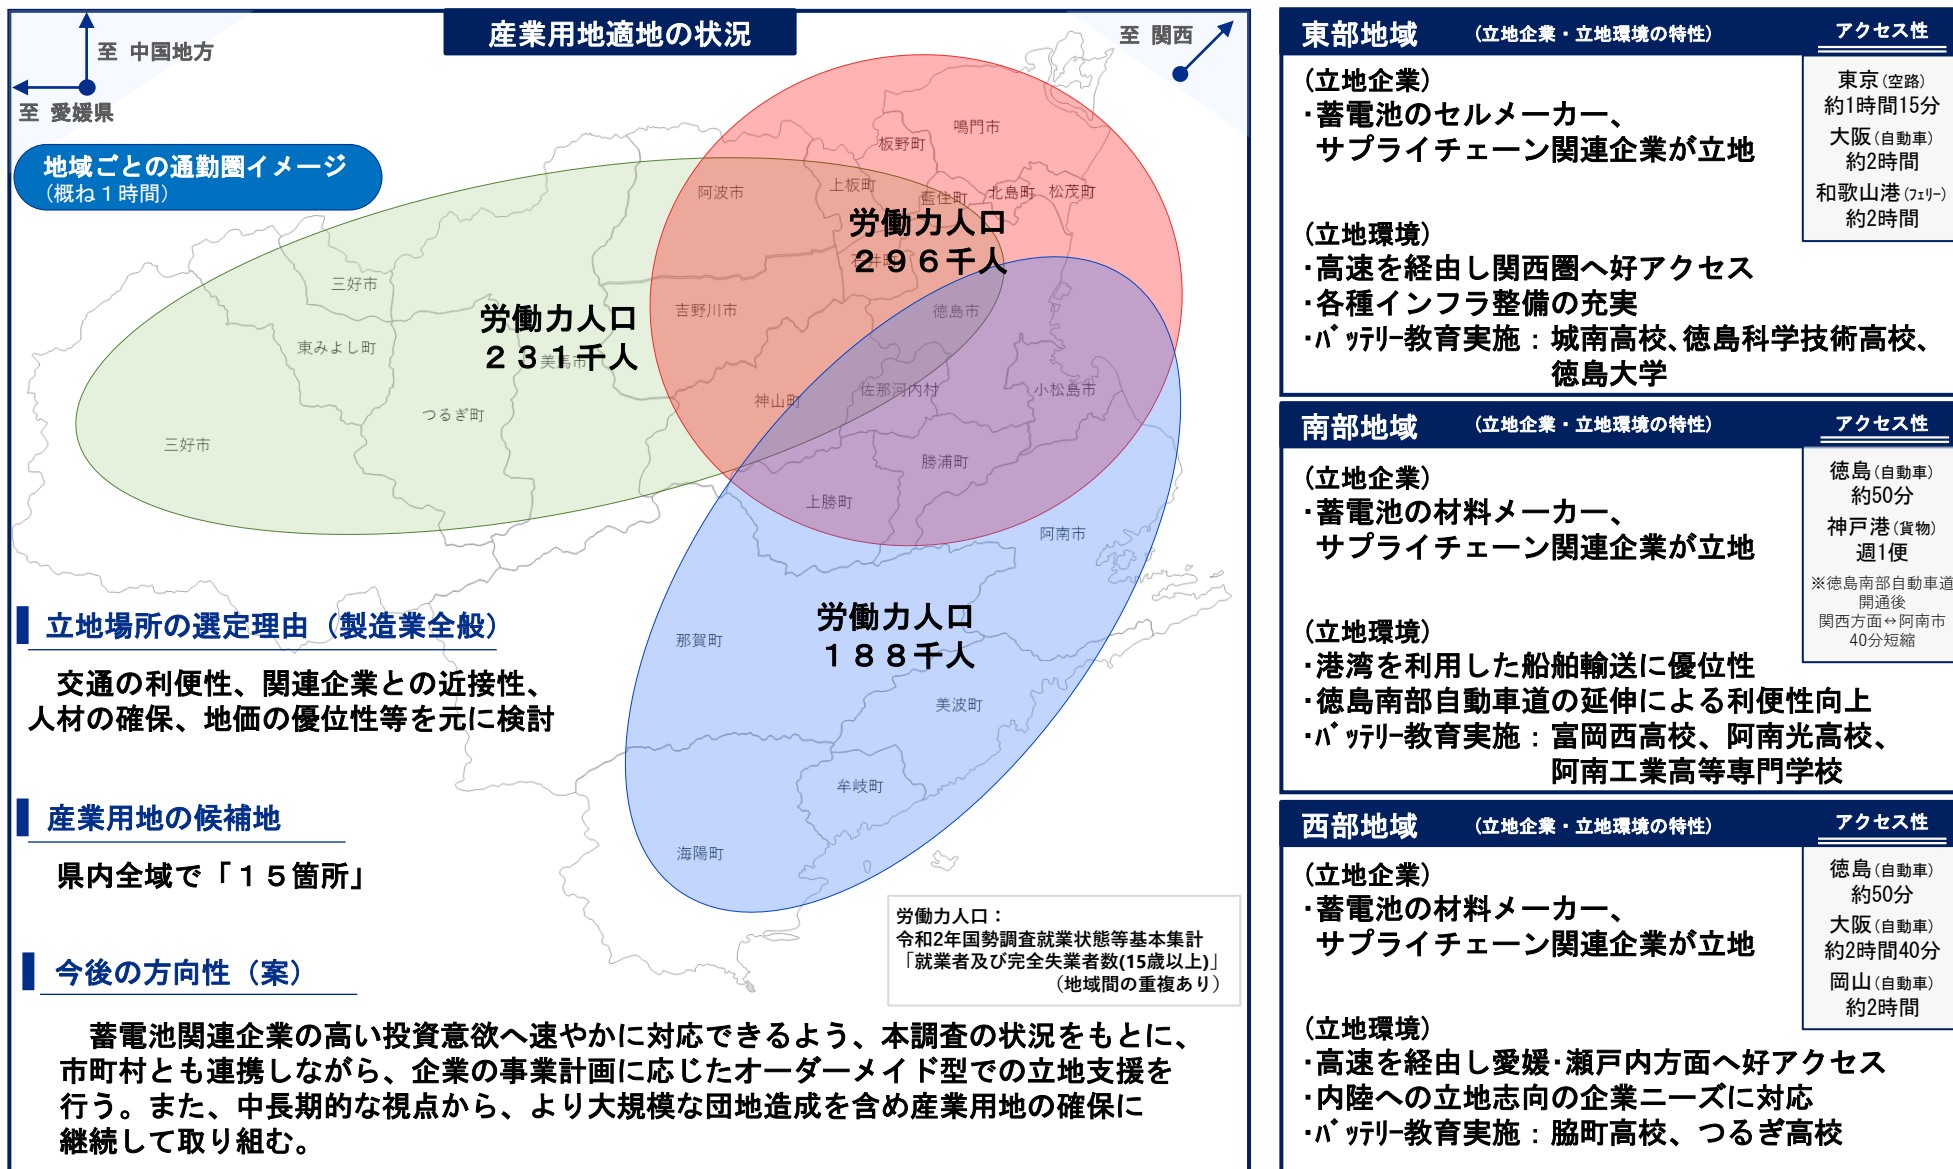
産業用地適地の状況

至 中国地方

至 愛媛県

至 関西

地域ごとの通勤圏イメージ
（概ね１時間）

鳴門市
板野町
阿波市
上板町
藍住町
北島町
松茂町
三好市
東みよし町
つるぎ町
三好市
吉野川市
美馬市
徳島市
神山町
佐那河内村
小松島市
勝浦町
上勝町
阿南市
那賀町
美波町
牟岐町
海陽町

労働力人口
２９６千人

労働力人口
２３１千人

労働力人口
１８８千人

労働力人口：
令和2年国勢調査就業状態等基本集計
「就業者及び完全失業者数(15歳以上)」
（地域間の重複あり）

立地場所の選定理由（製造業全般）

交通の利便性、関連企業との近接性、人材の確保、地価の優位性等を元に検討

産業用地の候補地

県内全域で「１５箇所」

今後の方向性（案）

蓄電池関連企業の高い投資意欲へ速やかに対応できるよう、本調査の状況をもとに、市町村とも連携しながら、企業の事業計画に応じたオーダーメイド型での立地支援を行う。また、中長期的な視点から、より大規模な団地造成を含め産業用地の確保に継続して取り組む。

東部地域 （立地企業・立地環境の特性） アクセス性

（立地企業）
・蓄電池のセルメーカー、サプライチェーン関連企業が立地

（立地環境）
・高速を経由し関西圏へ好アクセス
・各種インフラ整備の充実
・ﾊﾞｯﾃﾘｰ教育実施：城南高校、徳島科学技術高校、徳島大学

東京（空路）
約1時間15分
大阪（自動車）
約2時間
和歌山港（ﾌｪﾘｰ）
約2時間

南部地域 （立地企業・立地環境の特性） アクセス性

（立地企業）
・蓄電池の材料メーカー、サプライチェーン関連企業が立地

（立地環境）
・港湾を利用した船舶輸送に優位性
・徳島南部自動車道の延伸による利便性向上
・ﾊﾞｯﾃﾘｰ教育実施：富岡西高校、阿南光高校、阿南工業高等専門学校

徳島（自動車）
約50分
神戸港（貨物）
週1便
※徳島南部自動車道開通後
関西方面↔阿南市
40分短縮

西部地域 （立地企業・立地環境の特性） アクセス性

（立地企業）
・蓄電池の材料メーカー、サプライチェーン関連企業が立地

（立地環境）
・高速を経由し愛媛･瀬戸内方面へ好アクセス
・内陸への立地志向の企業ニーズに対応
・ﾊﾞｯﾃﾘｰ教育実施：脇町高校、つるぎ高校

徳島（自動車）
約50分
大阪（自動車）
約2時間40分
岡山（自動車）
約2時間